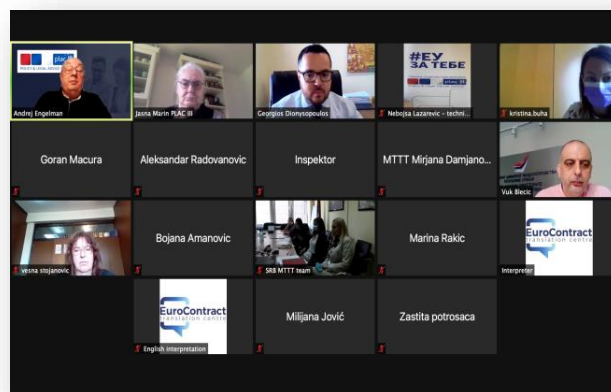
plac
POLICY & LEGAL ADVICE

Andrej Engelman

Jasna Marin PLAC III

Georgios Dionysopoulos

#ЕУ ЗА ТЕБЕ
plac

Nebojsa Lazarevic - techni...

kristina.buha

Goran Macura

Aleksandar Radovanovic

Inspektor

MTTT Mirjana Damjano...

Vuk Blecic

vesna stojanovic

Bojana Amanovic

SRB MTTT team

Marina Rakic

EuroContract
translation centre

Interpreter

EuroContract
translation centre

English interpretation

Miljana Jović

Zastita potrosaca